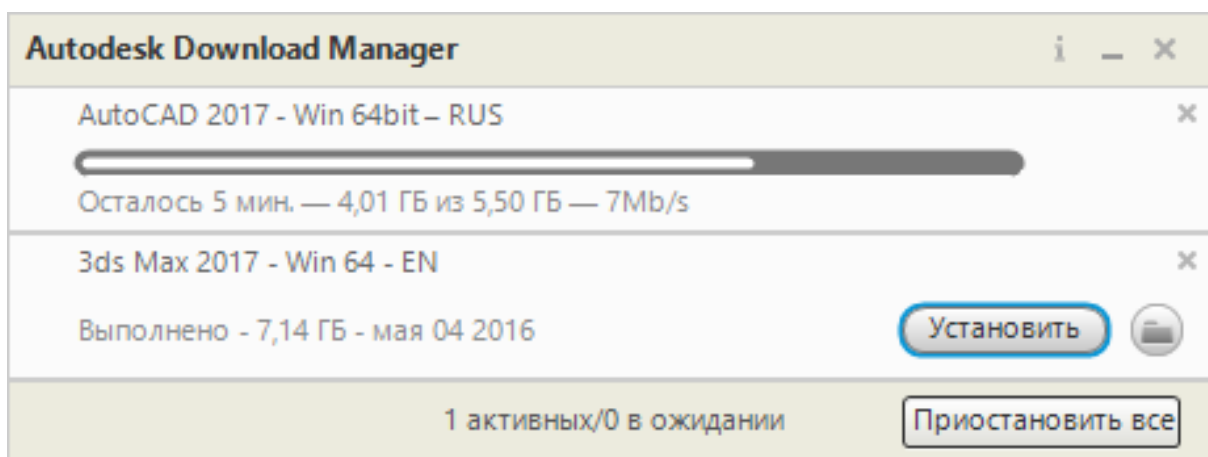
Autodesk Download Manager

i _ ×

AutoCAD 2017 - Win 64bit – RUS

×

Осталось 5 мин. — 4,01 ГБ из 5,50 ГБ — 7Mb/s

3ds Max 2017 - Win 64 - EN

×

Выполнено - 7,14 ГБ - мая 04 2016

Установить

1 активных/0 в ожидании

Приостановить все